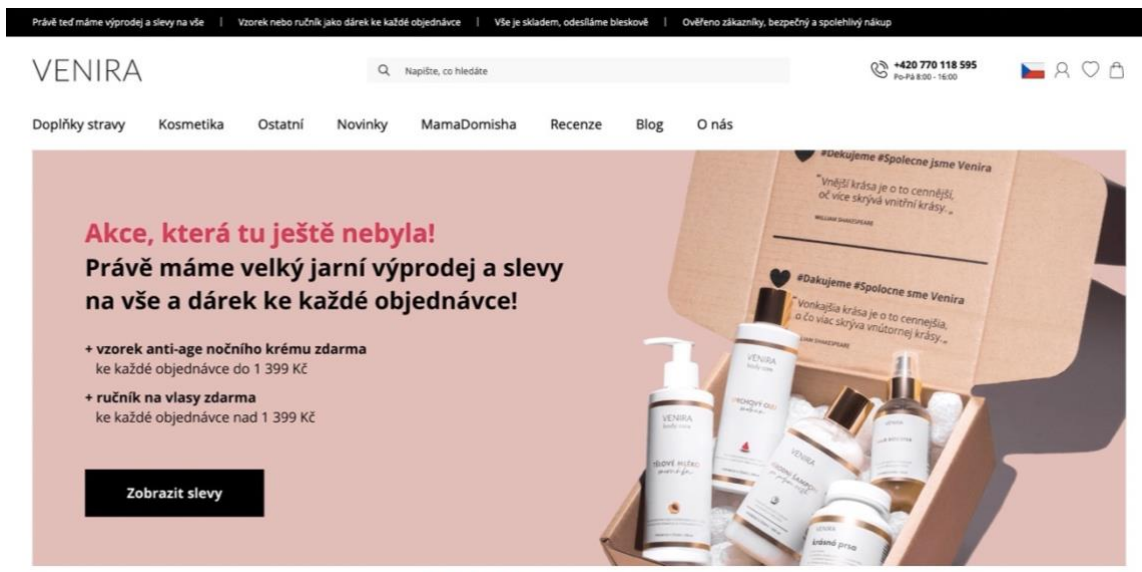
Právě teď máme výprodej a slevy na vše | Vzorek nebo ručník jako dárek ke každé objednávce | Vše je skladem, odesíláme bleskově | Ověřeno zákazníky, bezpečný a spolehlivý nákup

VENIRA

Napište, co hledáte

+420 770 118 595
Po-Pá 8:00 - 16:00

Doplňky stravy Kosmetika Ostatní Novinky MamaDomisha Recenze Blog O nás

#Dekujeme #Spolecne jsme Venira

"Vnější krása je o to cennější, oč více skrývá vnitřní krásy."

WILLIAM SHAKESPEARE

#Dakujeme #Spolocne sme Venira

"Vonkajšia krása je o to cennejšia, o čo viac skrýva vnútornej krásy."

WILLIAM SHAKESPEARE

Akce, která tu ještě nebyla!

Právě máme velký jarní výprodej a slevy na vše a dárek ke každé objednávce!

+ vzorek anti-age nočního krému zdarma
ke každé objednávce do 1 399 Kč

+ ručník na vlasy zdarma
ke každé objednávce nad 1 399 Kč

Zobrazit slevy

VENIRA body care
TĚLOVÉ MLÉKO

VENIRA body care
SPRCHOVÝ OLEJ

VENIRA
VLASOVÝ ŠAMPON

VENIRA

VENIRA
krásná pro